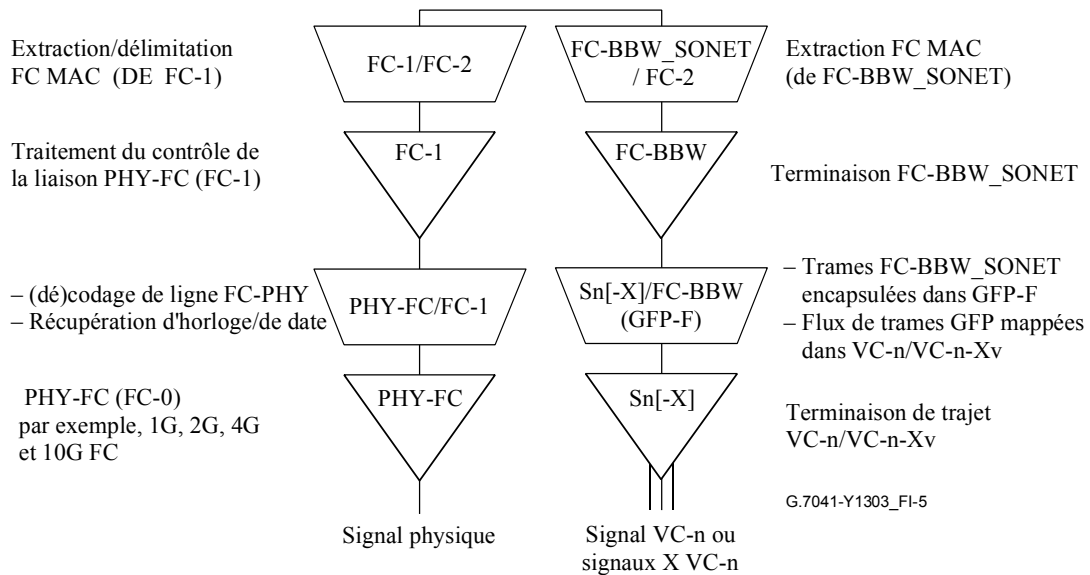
Extraction/délimitation FC MAC (DE FC-1)

FC-1/FC-2

FC-BBW_SONET / FC-2

Extraction FC MAC (de FC-BBW_SONET)

Traitement du contrôle de la liaison PHY-FC (FC-1)

FC-1

FC-BBW

Terminaison FC-BBW_SONET

– (dé)codage de ligne FC-PHY
– Récupération d'horloge/de date

PHY-FC/FC-1

Sn[-X]/FC-BBW (GFP-F)

– Trames FC-BBW_SONET encapsulées dans GFP-F
– Flux de trames GFP mappées dans VC-n/VC-n-Xv

PHY-FC (FC-0) par exemple, 1G, 2G, 4G et 10G FC

PHY-FC

Sn[-X]

Terminaison de trajet VC-n/VC-n-Xv

G.7041-Y1303_FI-5

Signal physique

Signal VC-n ou signaux X VC-n